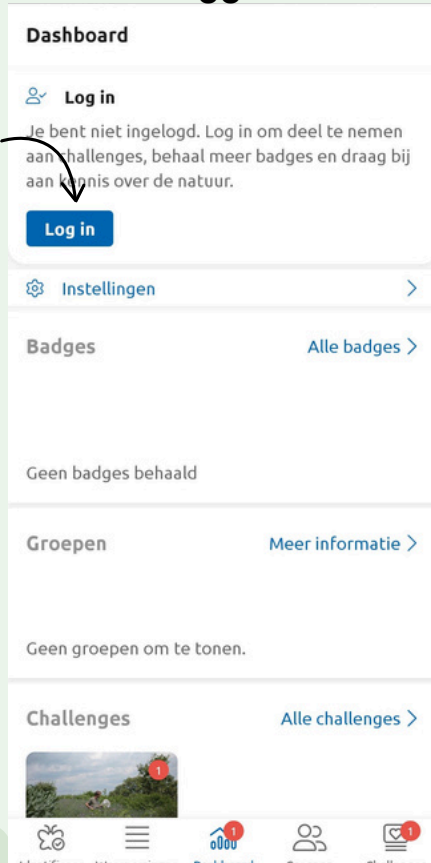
Dashboard

Log in

Je bent niet ingelogd. Log in om deel te nemen aan challenges, behaal meer badges en draag bij aan kennis over de natuur.

Log in

Instellingen

Badges

Alle badges

Geen badges behaald

Groepen

Meer informatie

Geen groepen om te tonen.

Challenges

Alle challenges

1

1

1